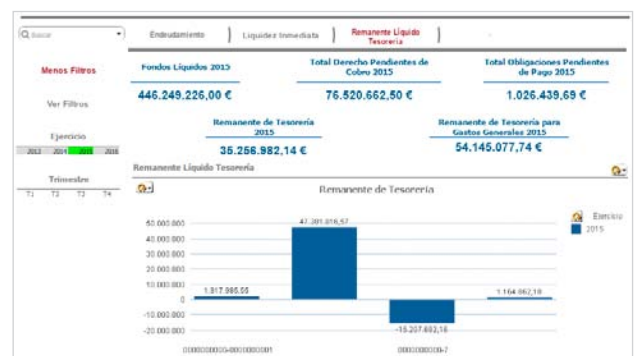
Q Buscar

Endeudamiento | Liquidez Inmediata | Remanente Líquido Tesorería

Menos Filtros

Ver Filtros

Ejercicio

2013 2014 2015 2016

Trimestres

T1 T2 T3 T4

Fondos Líquidos 2015
446.249.226,00 €

Total Derecho Pendientes de Cobro 2015
76.520.662,50 €

Total Obligaciones Pendientes de Pago 2015
1.026.439,69 €

Remanente de Tesorería 2015
35.256.982,14 €

Remanente de Tesorería para Gastos Generales 2015
54.145.077,74 €

Remanente Líquido Tesorería

Remanente de Tesorería

Ejercicio
2015

50.000.000
40.000.000
30.000.000
20.000.000
10.000.000
0
-10.000.000
-20.000.000

1.917.986,55
47.381.616,57
-15.207.683,18
1.164.062,10

0000000000-0000000001
0000000000-7